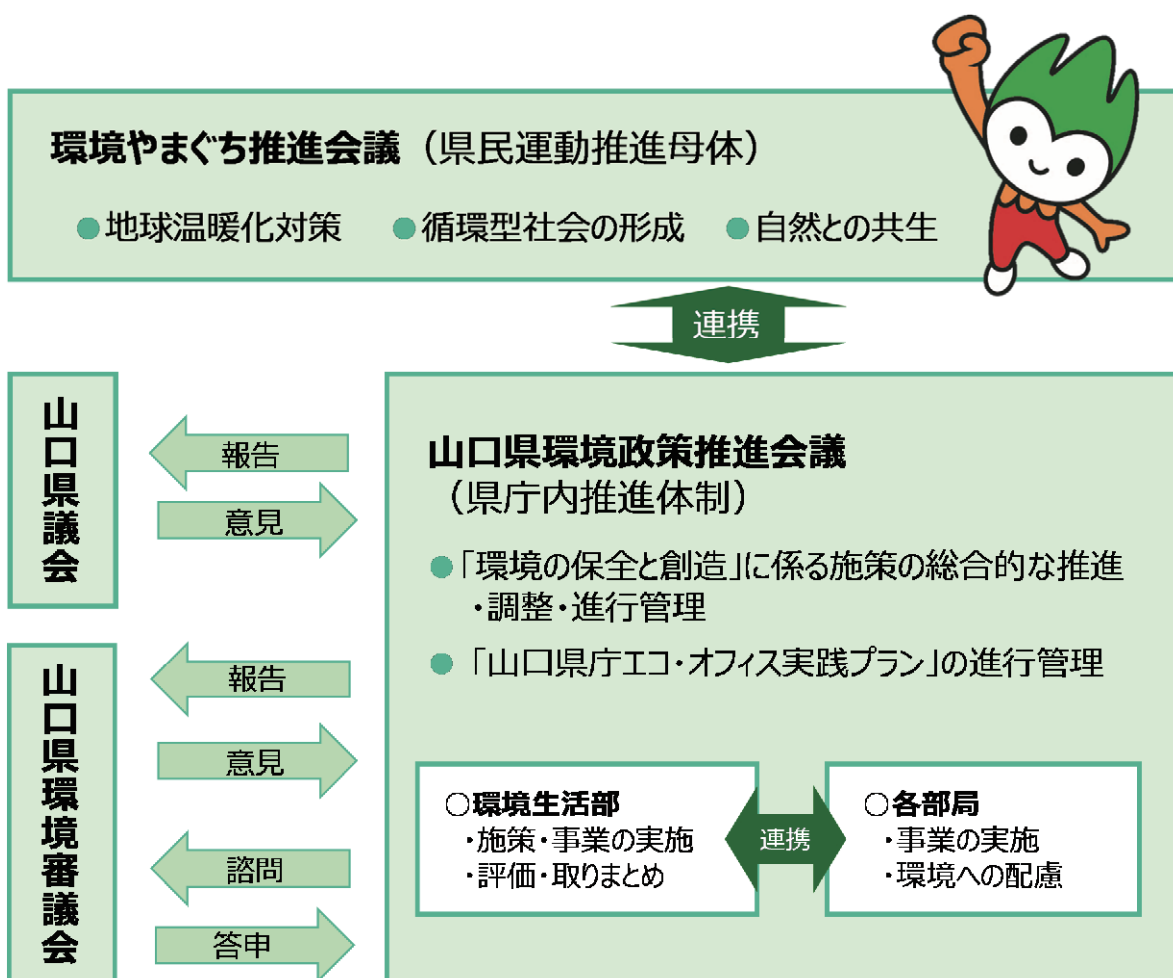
環境やまぐち推進会議（県民運動推進母体）

●地球温暖化対策　●循環型社会の形成　●自然との共生

連携

山口県議会

報告

意見

山口県環境政策推進会議
（県庁内推進体制）

●「環境の保全と創造」に係る施策の総合的な推進・調整・進行管理

●「山口県庁エコ・オフィス実践プラン」の進行管理

山口県環境審議会

報告

意見

諮問

答申

○環境生活部
・施策・事業の実施
・評価・取りまとめ

連携

○各部局
・事業の実施
・環境への配慮